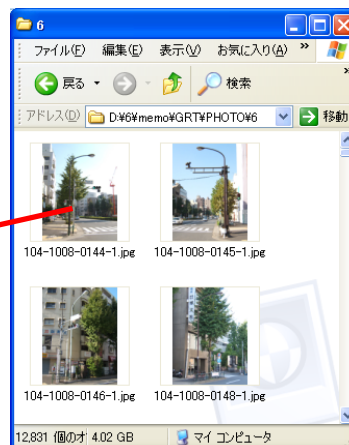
6

ファイル(F) 編集(E) 表示(V) お気に入り(A) »

戻る 検索

アドレス(D) D:¥6¥memo¥GRT¥PHOTO¥6 移動

104-1008-0144-1.jpg

104-1008-0145-1.jpg

104-1008-0146-1.jpg

104-1008-0148-1.jpg

12,831 個のオ 4.02 GB マイ コンピュータ